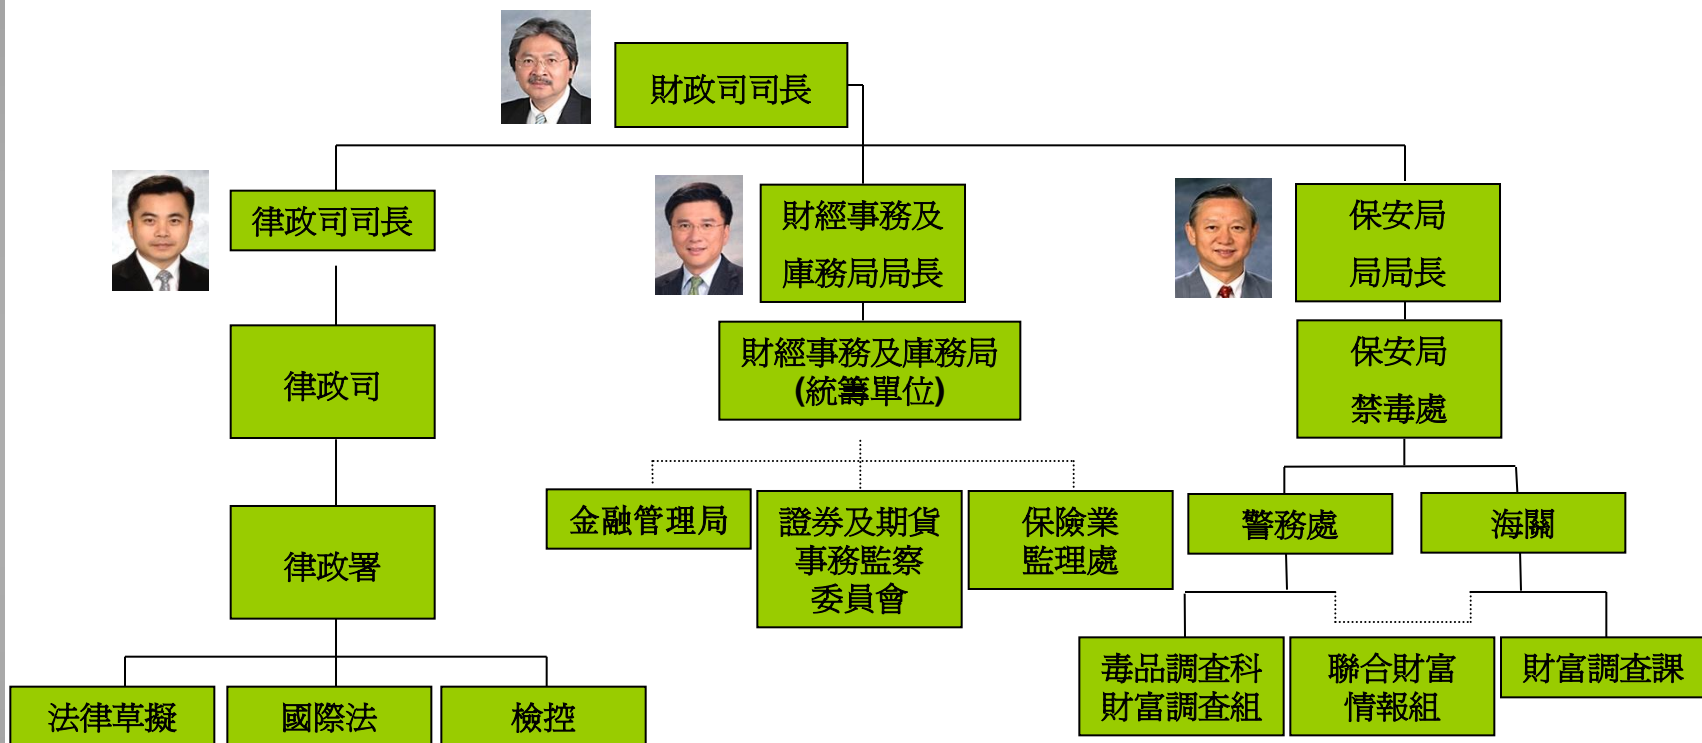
財政司司長

律政司司長

財經事務及庫務局局長

保安局局長

律政司

財經事務及庫務局
(統籌單位)

保安局禁毒處

金融管理局

證券及期貨事務監察委員會

保險業監理處

警務處

海關

律政署

毒品調查科財富調查組

聯合財富情報組

財富調查課

法律草擬

國際法

檢控